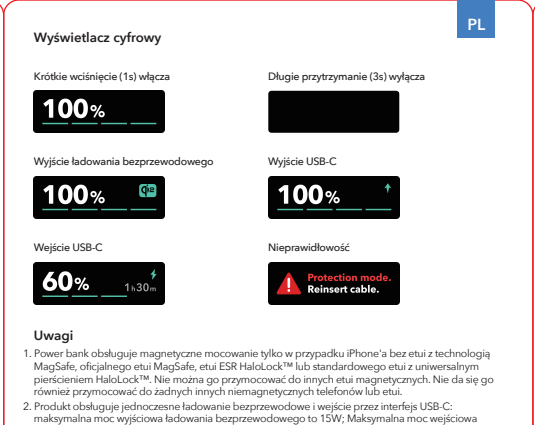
PL

Wyświetlacz cyfrowy

Krótkie wciśnięcie (1s) włącza

100%

Długie przytrzymanie (3s) wyłącza

Wyjście ładowania bezprzewodowego

100%

Wyjście USB-C

100%

Wejście USB-C

60%

1h30m

Nieprawidłowość

Protection mode.
Reinsert cable.

Uwagi

1. Power bank obsługuje magnetyczne mocowanie tylko w przypadku iPhone'a bez etui z technologią MagSafe, oficjalnego etui MagSafe, etui ESR HaloLock™ lub standardowego etui z uniwersalnym pierścieniem HaloLock™. Nie można go przymocować do innych etui magnetycznych. Nie da się go również przymocować do żadnych innych niemagnetycznych telefonów lub etui.
2. Produkt obsługuje jednoczesne ładowanie bezprzewodowe i wejście przez interfejs USB-C: maksymalna moc wyjściowa ładowania bezprzewodowego to 15W; Maksymalna moc wejściowa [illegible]